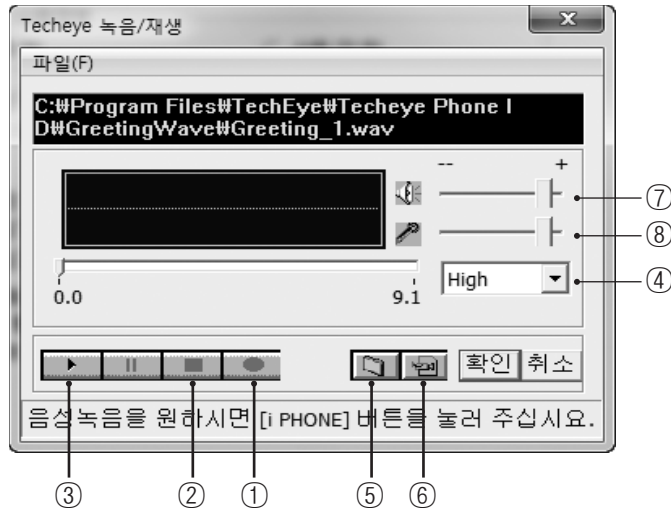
Techeye 녹음/재생

파일(F)

C:₩Program Files₩TechEye₩Techeye Phone ID₩GreetingWave₩Greeting_1.wav

-- +

⑦

⑧

0.0

9.1

High

④

확인 취소

음성녹음을 원하시면 [i PHONE] 버튼을 눌러 주십시오.

③ ② ① ⑤ ⑥